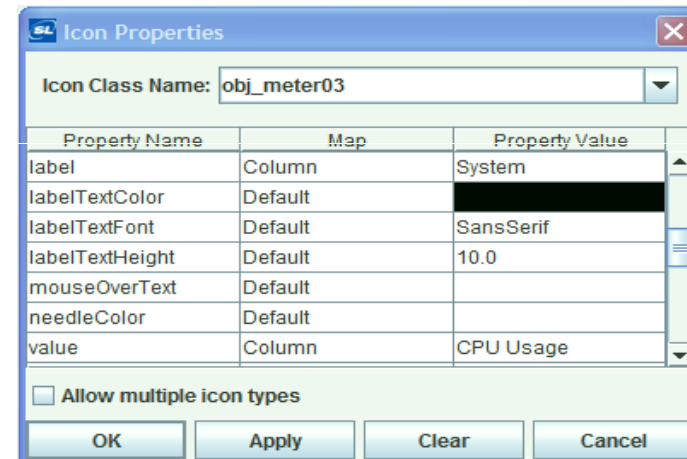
SL Icon Properties

Icon Class Name: obj_meter03

| Property Name | Map | Property Value |
|---|---|---|
| label | Column | System |
| labelTextColor | Default | |
| labelTextFont | Default | SansSerif |
| labelTextHeight | Default | 10.0 |
| mouseOverText | Default | |
| needleColor | Default | |
| value | Column | CPU Usage |

Allow multiple icon types

OK Apply Clear Cancel